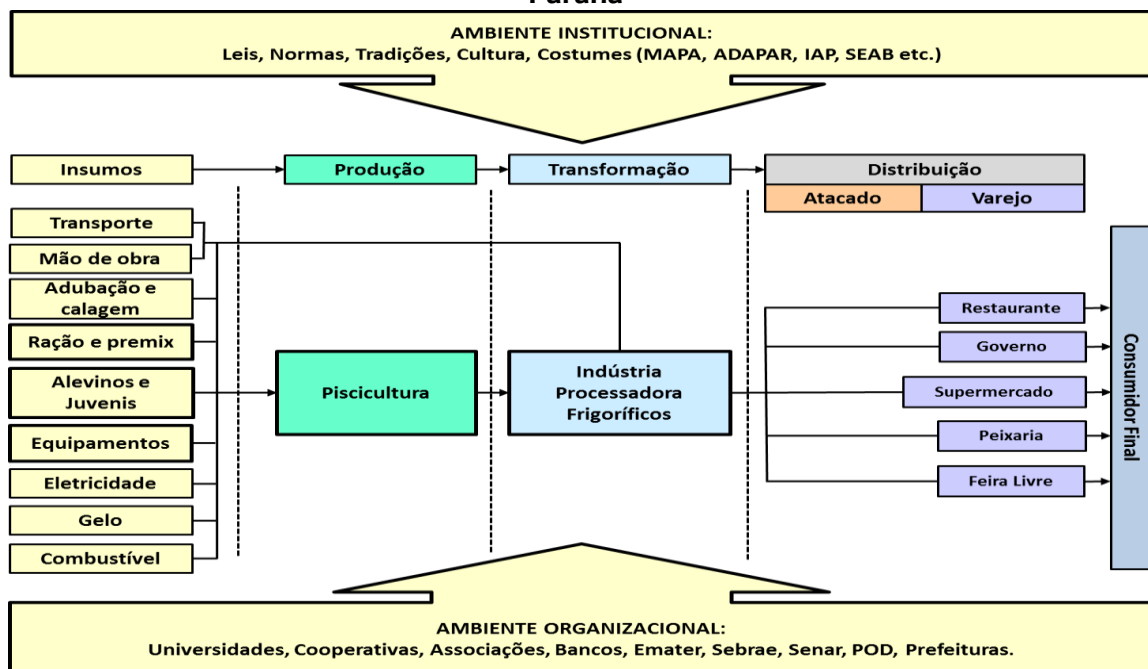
Paraná

AMBIENTE INSTITUCIONAL:
Leis, Normas, Tradições, Cultura, Costumes (MAPA, ADAPAR, IAP, SEAB etc.)

Insumos

Produção

Transformação

Distribuição

Atacado

Varejo

Transporte

Mão de obra

Adubação e calagem

Ração e premix

Alevinos e Juvenis

Equipamentos

Eletricidade

Gelo

Combustível

Piscicultura

Indústria Processadora Frigoríficos

Restaurante

Governo

Supermercado

Peixaria

Feira Livre

Consumidor Final

AMBIENTE ORGANIZACIONAL:
Universidades, Cooperativas, Associações, Bancos, Emater, Sebrae, Senar, POD, Prefeituras.